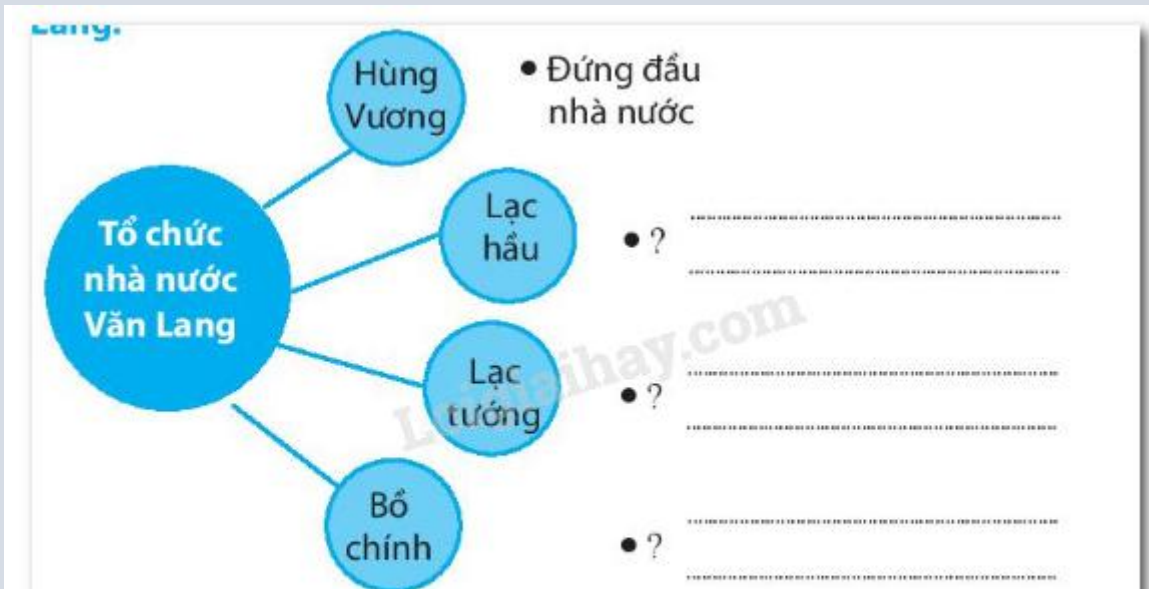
Lang.

Tổ chức nhà nước Văn Lang

Hùng Vương

• Đứng đầu nhà nước

Lạc hầu

• ? ..................................................
..................................................

Lạc tướng

• ? ..................................................
..................................................

Bồ chính

• ? ..................................................
..................................................

Loigiaihay.com